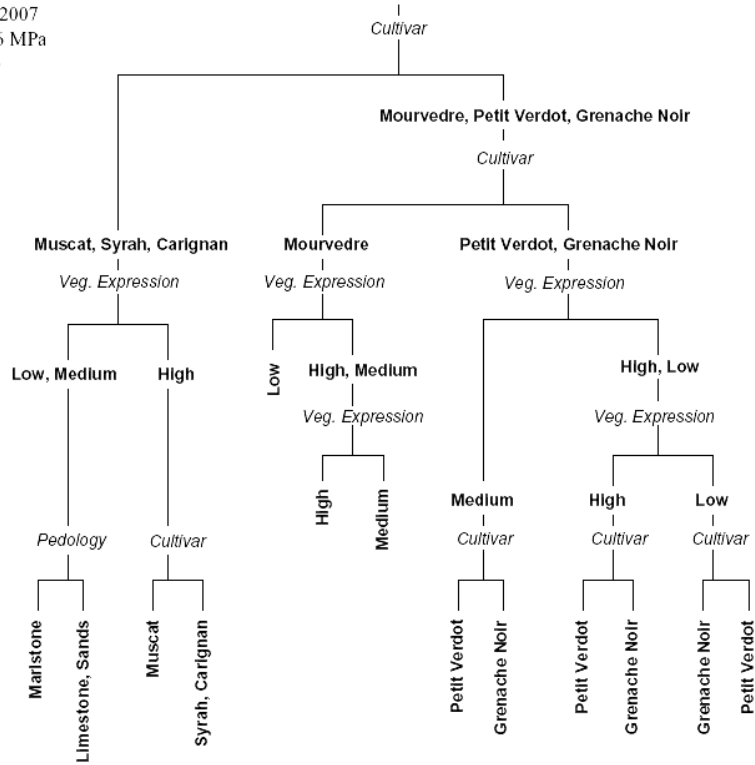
2007
6 MPa

Cultivar

Mourvedre, Petit Verdot, Grenache Noir
Cultivar

Muscat, Syrah, Carignan
Veg. Expression

Mourvedre
Veg. Expression

Petit Verdot, Grenache Noir
Veg. Expression

Low, Medium

High

Low

High, Medium
Veg. Expression

High, Low
Veg. Expression

High

Medium

Medium
Cultivar

High
Cultivar

Low
Cultivar

Pedology

Cultivar

Marlstone

Limestone, Sands

Muscat

Syrah, Carignan

Petit Verdot

Grenache Noir

Petit Verdot

Grenache Noir

Grenache Noir

Petit Verdot